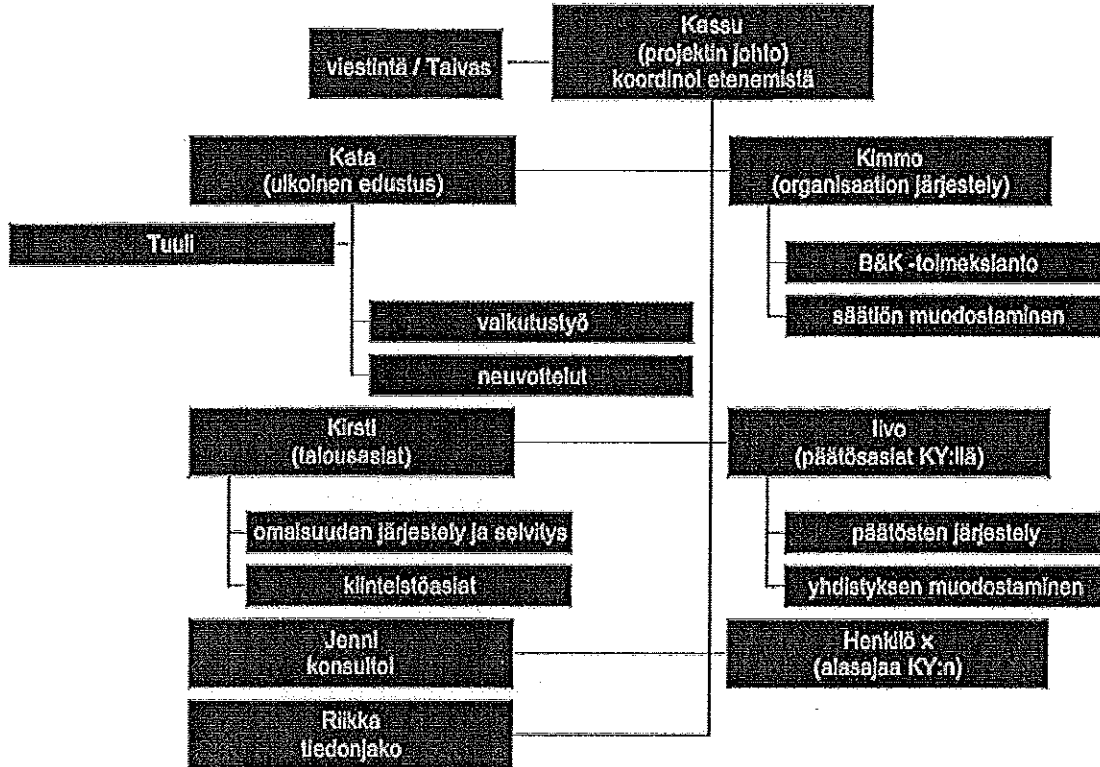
viestintä / Taivas

Kassu
(projektin johto)
koordinoi etenemistä

Kata
(ulkoinen edustus)

Kimmo
(organisaation järjestely)

Tuuli

B&K -toimeksianto

säätiön muodostaminen

vaikutustyö

neuvottelut

Kirsti
(talousasiat)

Iivo
(päätösasiat KY:llä)

omaisuuden järjestely ja selvitys

päätösten järjestely

kiinteistöasiat

yhdistyksen muodostaminen

Jenni
konsultoi

Henkilö x
(asiasjaa KY:n)

Riikka
tiedonjako